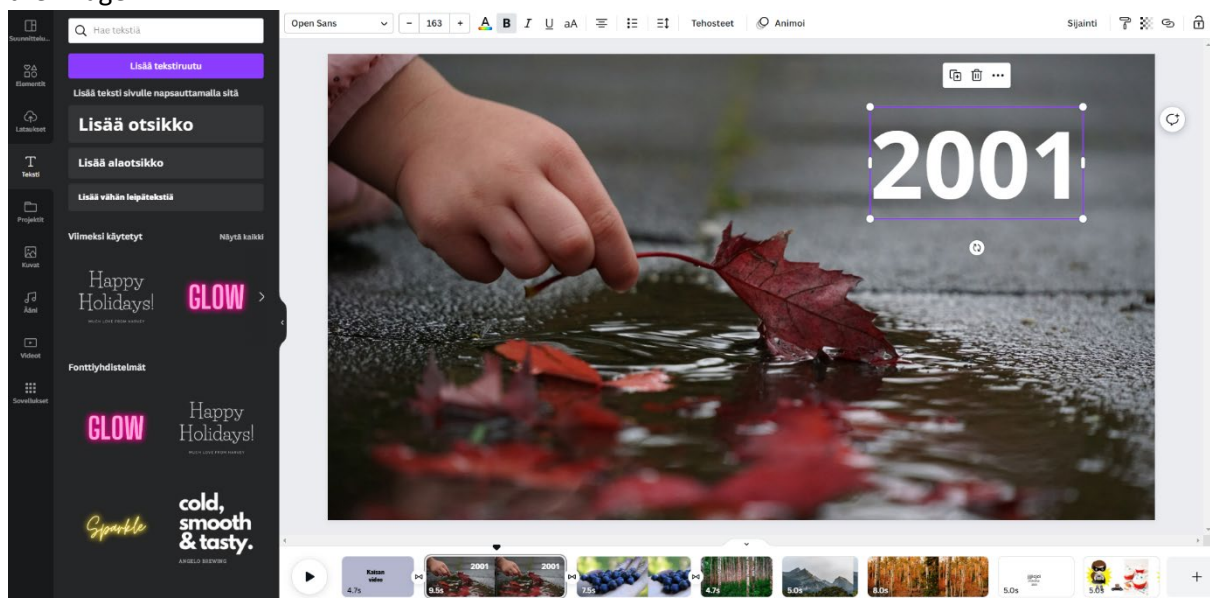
Suunnittelu...
Elementit
Lataukset
Teksti
Projektit
Kuvat
Ääni
Videot
Sovellukset

Hae tekstiä
Lisää tekstiruutu
Lisää teksti sivulle napsauttamalla sitä
Lisää otsikko
Lisää alaotsikko
Lisää vähän leipätekstiä
Viimeksi käytetyt
Näytä kaikki
Happy Holidays!
GLOW
Fonttiyhdistelmät
GLOW
Happy Holidays!
Sparkle
cold, smooth & tasty.
ANGELO BREWING

Open Sans
163
Tehosteet
Animoi
Sijainti

2001

Kaisan video
4.7s
2001
2001
9.5s
7.5s
4.7s
5.0s
8.0s
5.0s
5.0s